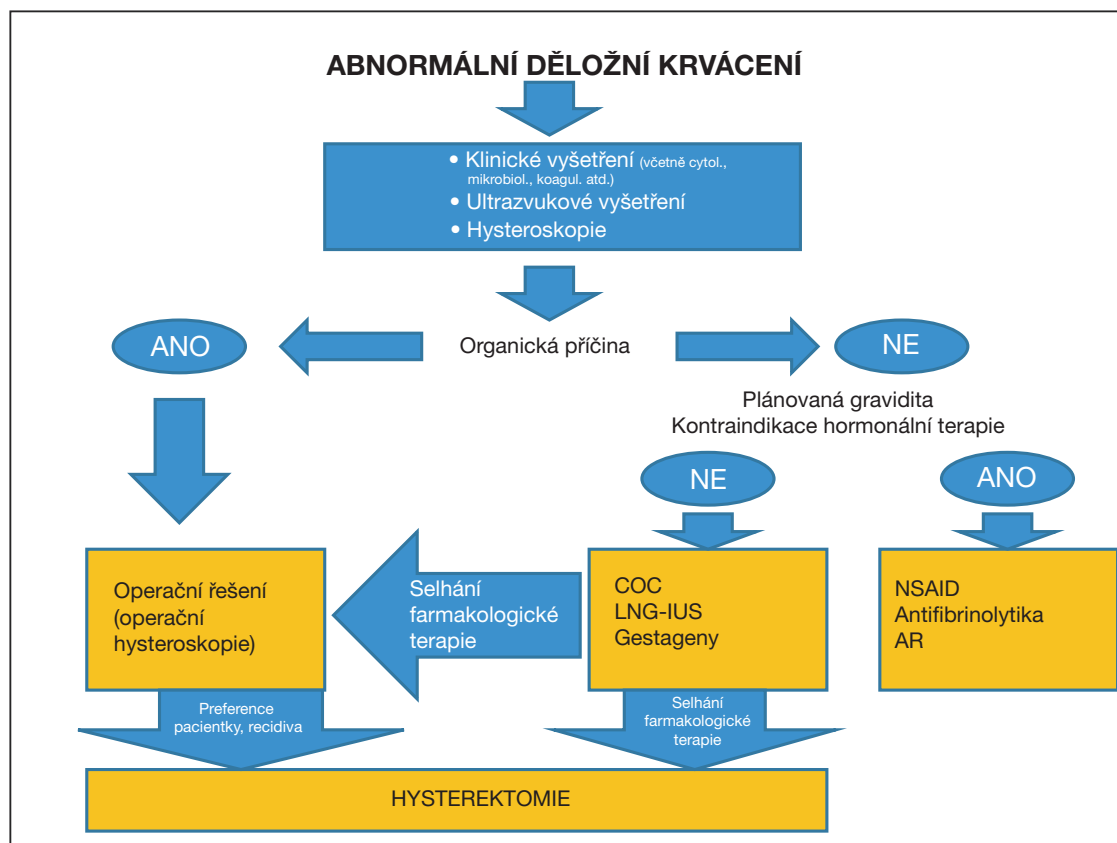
ABNORMÁLNÍ DĚLOŽNÍ KRVÁCENÍ

• Klinické vyšetření (včetně cytol., mikrobiol., koagul. atd.)
• Ultrazvukové vyšetření
• Hysteroskopie

ANO

Organická příčina

NE

Plánovaná gravidita
Kontraindikace hormonální terapie

NE

ANO

Operační řešení (operační hysteroskopie)

Selhání farmakologické terapie

COC
LNG-IUS
Gestageny

NSAID
Antifibrinolytika
AR

Preference pacientky, recidiva

Selhání farmakologické terapie

HYSTEREKTOMIE